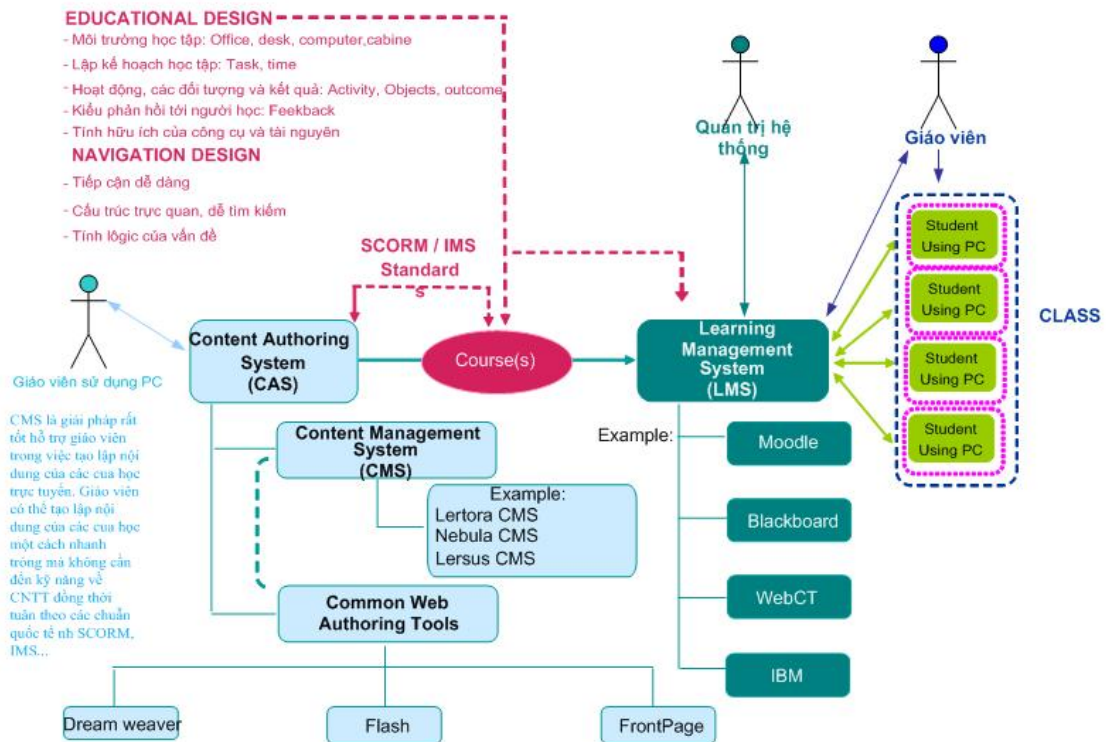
EDUCATIONAL DESIGN
- Môi trường học tập: Office, desk, computer,cabine
- Lập kế hoạch học tập: Task, time
- Hoạt động, các đối tượng và kết quả: Activity, Objects, outcome
- Kiểu phản hồi tới người học: Feekback
- Tính hữu ích của công cụ và tài nguyên

NAVIGATION DESIGN
- Tiếp cận dễ dàng
- Cấu trúc trực quan, dễ tìm kiếm
- Tính lôgic của vấn đề

SCORM / IMS Standard s

Quản trị hệ thống

Giáo viên

Student Using PC

Student Using PC

Student Using PC

Student Using PC

CLASS

Giáo viên sử dụng PC

Content Authoring System (CAS)

Course(s)

Learning Management System (LMS)

CMS là giải pháp rất tốt hỗ trợ giáo viên trong việc tạo lập nội dung của các cua học trực tuyến. Giáo viên có thể tạo lập nội dung của các cua học một cách nhanh tróng mà không cần đến kỹ năng về CNTT đồng thời tuân theo các chuẩn quốc tế nh SCORM, IMS...

Content Management System (CMS)

Example:
Lertora CMS
Nebula CMS
Lersus CMS

Common Web Authoring Tools

Example:
Moodle
Blackboard
WebCT
IBM

Dream weaver
Flash
FrontPage